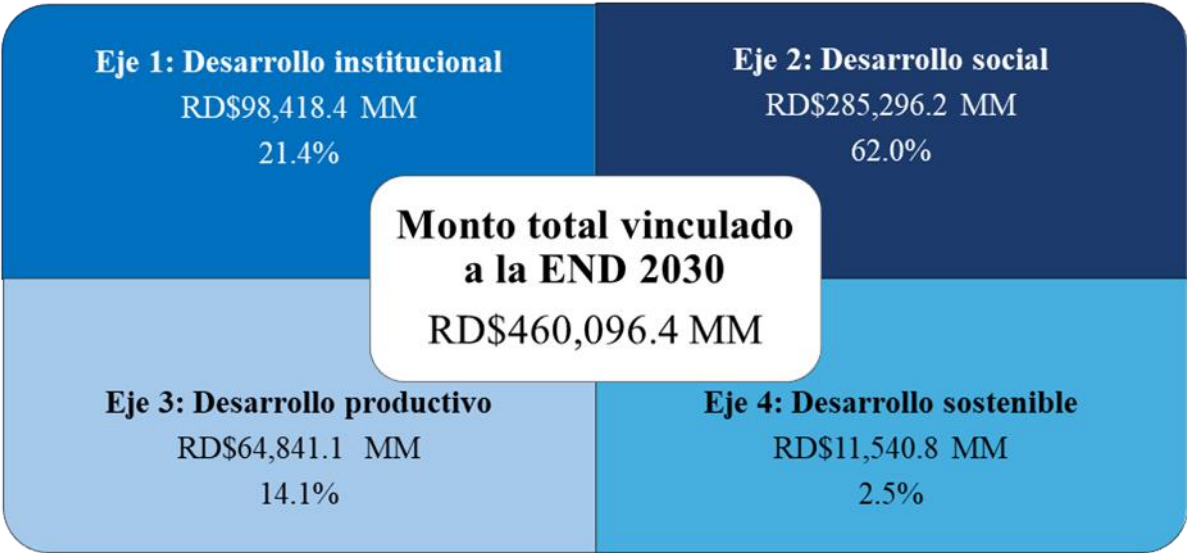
Eje 1: Desarrollo institucional
RD$98,418.4 MM
21.4%

Eje 2: Desarrollo social
RD$285,296.2 MM
62.0%

Monto total vinculado a la END 2030
RD$460,096.4 MM

Eje 3: Desarrollo productivo
RD$64,841.1 MM
14.1%

Eje 4: Desarrollo sostenible
RD$11,540.8 MM
2.5%